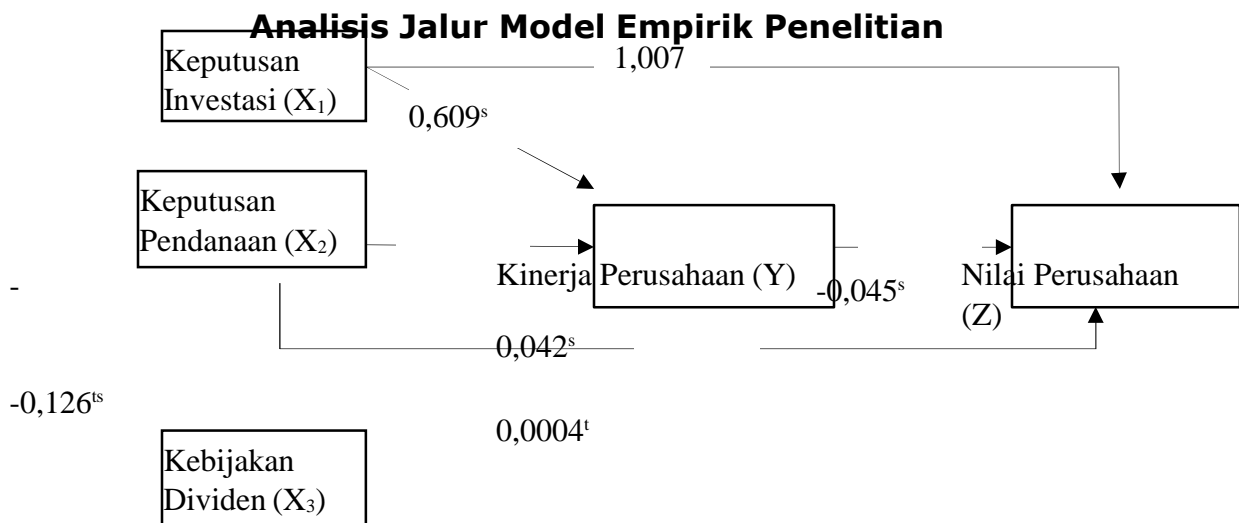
Analisis Jalur Model Empirik Penelitian

Keputusan Investasi ($X_1$)

1,007

$0,609^{s}$

Keputusan Pendanaan ($X_2$)

Kinerja Perusahaan (Y)

Nilai Perusahaan (Z)

-

$-0,045^{s}$

$0,042^{s}$

$-0,126^{ts}$

$0,0004^{t}$

Kebijakan Dividen ($X_3$)